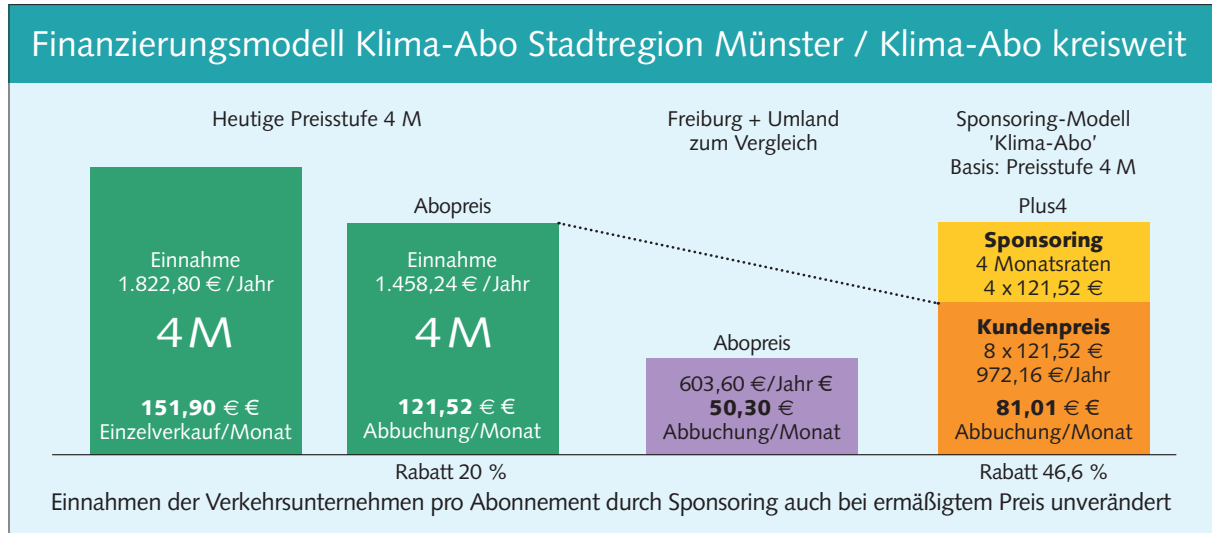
Finanzierungsmodell Klima-Abo Stadtregion Münster / Klima-Abo kreisweit

Heutige Preisstufe 4 M

Freiburg + Umland zum Vergleich

Sponsoring-Modell 'Klima-Abo' Basis: Preisstufe 4 M

Einnahme 1.822,80 € /Jahr

4 M

151,90 € € Einzelverkauf/Monat

Abopreis

Einnahme 1.458,24 € /Jahr

4 M

121,52 € € Abbuchung/Monat

Abopreis

603,60 €/Jahr € 50,30 € Abbuchung/Monat

Plus4

Sponsoring 4 Monatsraten 4 x 121,52 €

Kundenpreis 8 x 121,52 € 972,16 €/Jahr

81,01 € € Abbuchung/Monat

Rabatt 20 %

Rabatt 46,6 %

Einnahmen der Verkehrsunternehmen pro Abonnement durch Sponsoring auch bei ermäßigtem Preis unverändert